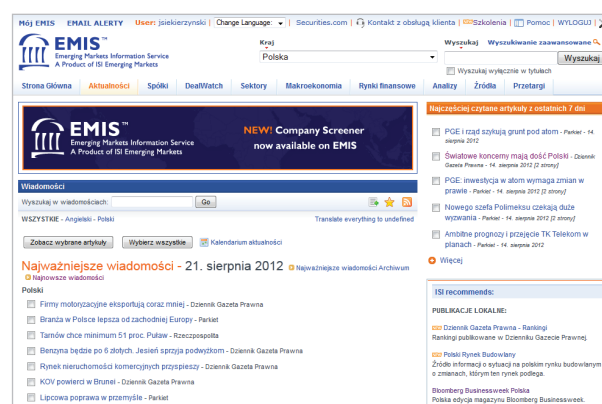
Mój EMIS | EMAIL ALERTY | User: jsiekierzynski | Change Language: | Securities.com | Kontakt z obsługą klienta | Szkolenia | Pomoc | WYLOGUJ

EMIS
Emerging Markets Information Service
A Product of ISI Emerging Markets

Kraj
Polska

Wyszukaj | Wyszukiwanie zaawansowane
Wyszukaj
Wyszukaj wyłącznie w tytułach

Strona Główna | Aktualności | Spółki | DealWatch | Sektory | Makroekonomia | Rynki finansowe | Analizy | Źródła | Przetargi

EMIS
Emerging Markets Information Service
A Product of ISI Emerging Markets
NEW! Company Screener now available on EMIS

Wiadomości
Wyszukaj w wiadomościach: Go

WSZYSTKIE - Angielski - Polski
Translate everything to undefined

Zobacz wybrane artykuły | Wybierz wszystkie | Kalendarium aktualności

Najważniejsze wiadomości - 21. sierpnia 2012
Najważniejsze wiadomości Archiwum
Najnowsze wiadomości

Polski
Firmy motoryzacyjne eksportują coraz mniej - Dziennik Gazeta Prawna
Branża w Polsce lepsza od zachodniej Europy - Parkiet
Tarnów chce minimum 51 proc. Puław - Rzeczpospolita
Benzyna będzie po 6 złotych. Jesień sprzyja podwyżkom - Dziennik Gazeta Prawna
Rynek nieruchomości komercyjnych przyspiesza - Dziennik Gazeta Prawna
KOV powierci w Brunei - Dziennik Gazeta Prawna
Lipcowa poprawa w przemyśle - Parkiet

Najczęściej czytane artykuły z ostatnich 7 dni
PGE i rząd szykują grunt pod atom - Parkiet - 14. sierpnia 2012
Światowe koncerny mają dość Polski - Dziennik Gazeta Prawna - 14. sierpnia 2012 [2 strony]
PGE: inwestycja w atom wymaga zmian w prawie - Parkiet - 14. sierpnia 2012 [2 strony]
Nowego szefa Polimeksu czekają duże wyzwania - Parkiet - 14. sierpnia 2012 [2 strony]
Ambitne prognozy i przejęcie TK Telekom w planach - Parkiet - 14. sierpnia 2012
Więcej

ISI recommends:
PUBLIKACJE LOKALNE:
Dziennik Gazeta Prawna - Rankingi
Rankingi publikowane w Dzienniku Gazecie Prawnej.
Polski Rynek Budowlany
Źródło informacji o sytuacji na polskim rynku budowlanym i z zmianach, którym ten rynek podlega.
Bloomberg Businessweek Polska
Polska edycja magazynu Bloomberg Businessweek.